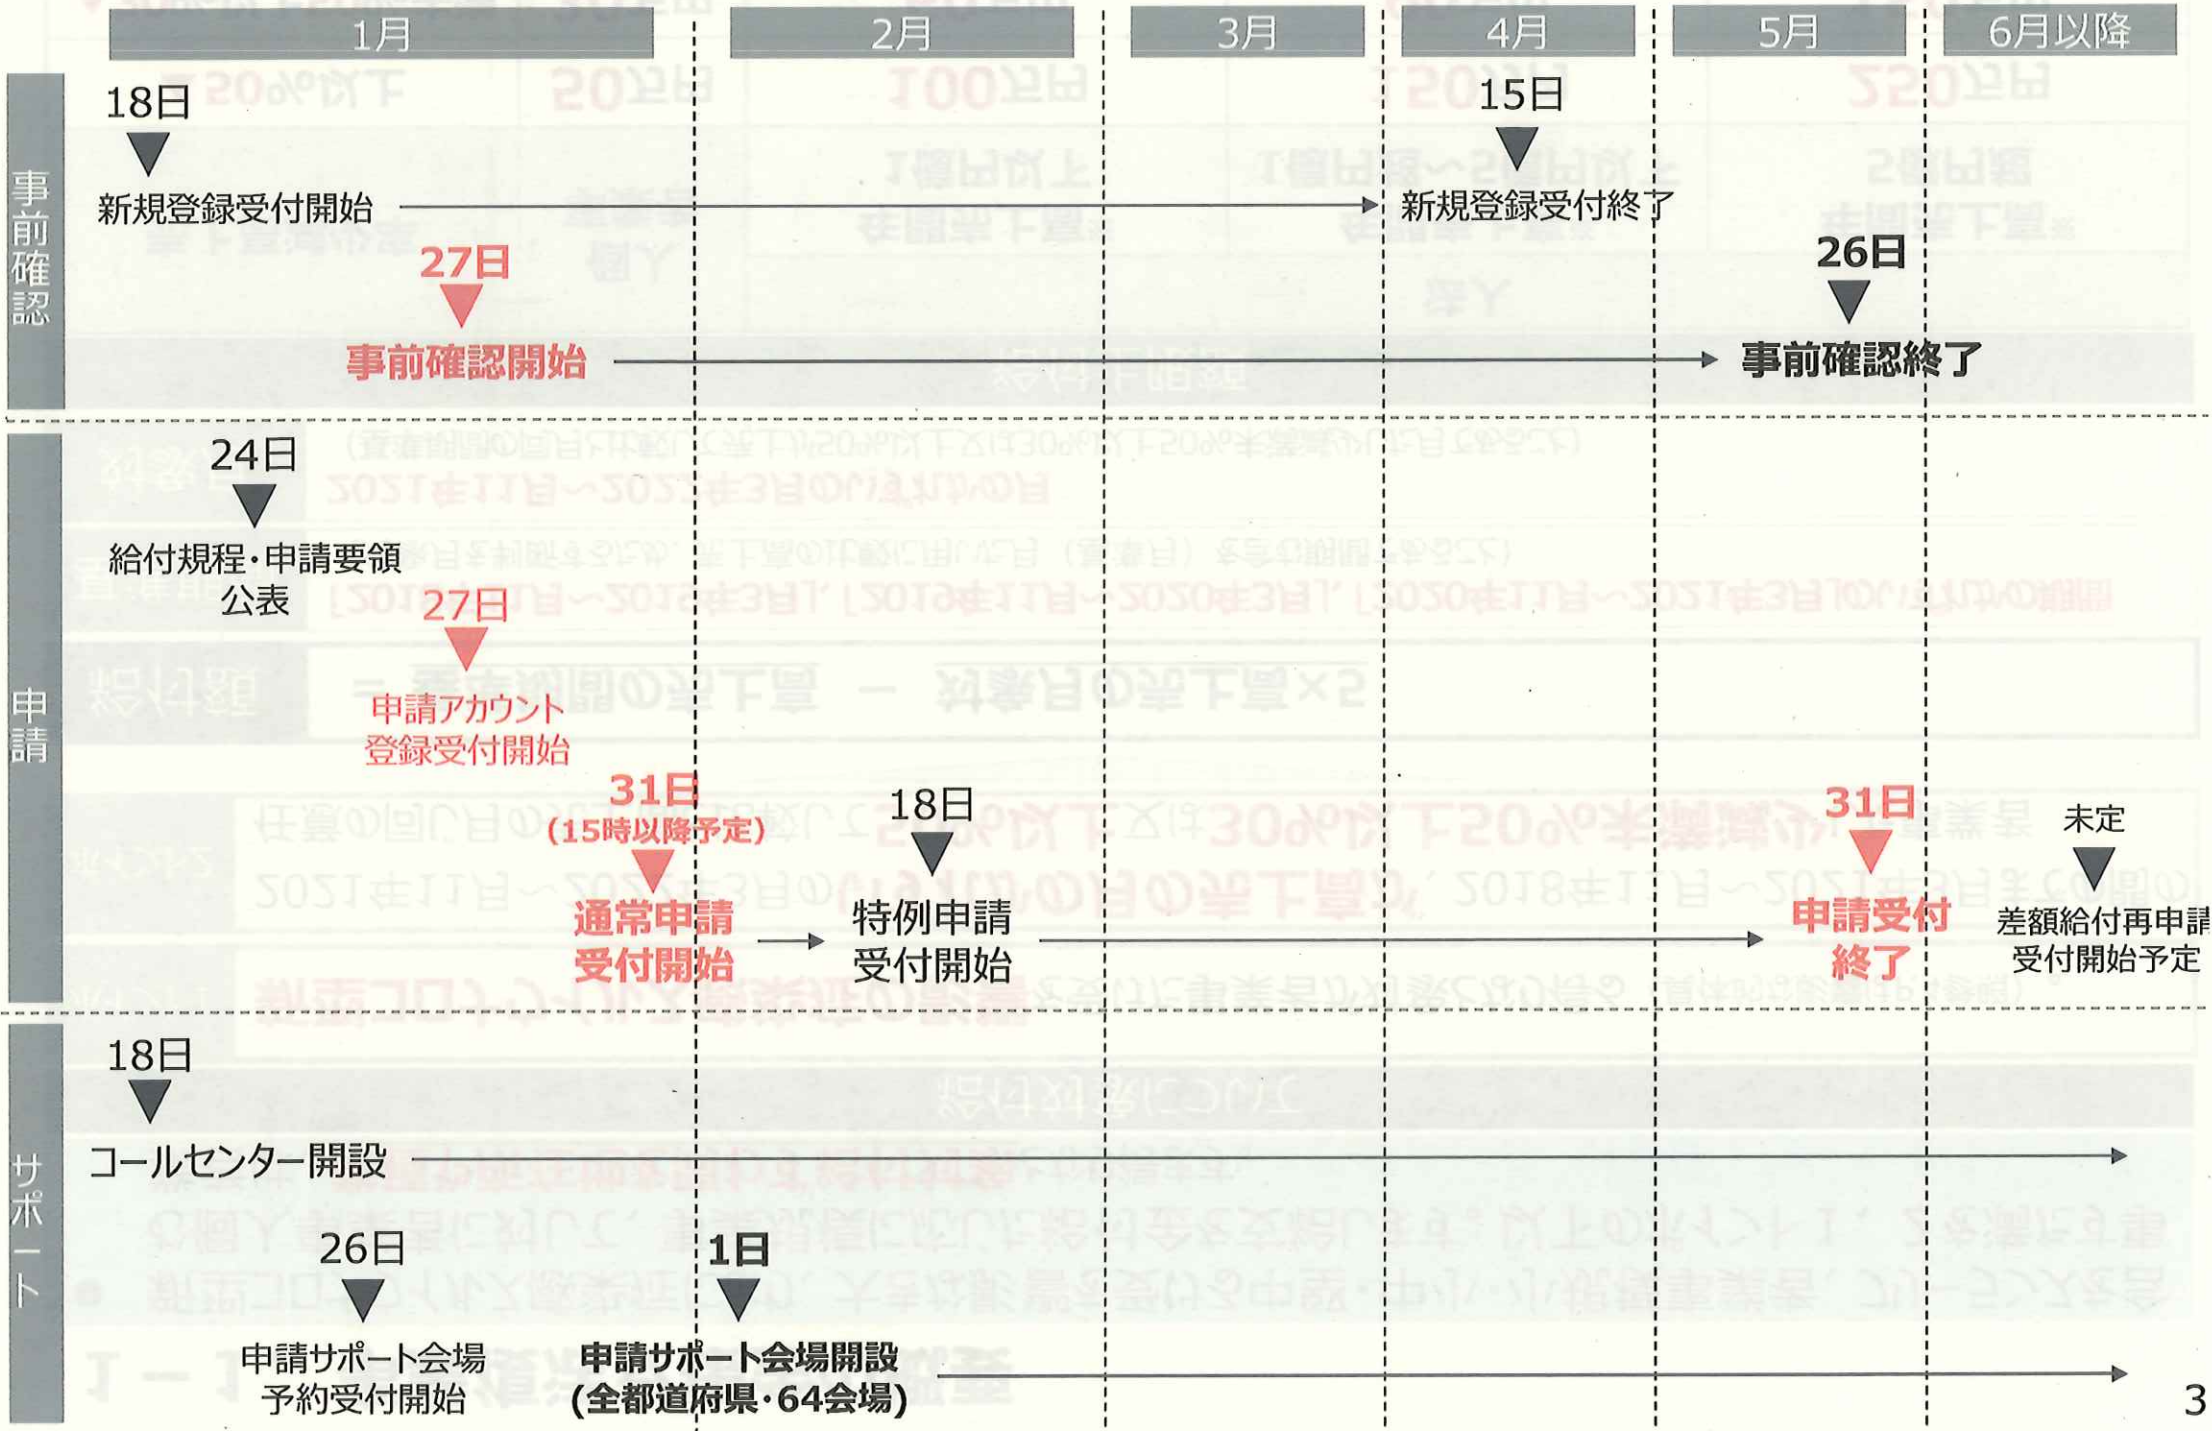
1月

2月

3月

4月

5月

6月以降

事前確認

18日
新規登録受付開始

15日
新規登録受付終了

27日
事前確認開始

26日
事前確認終了

申請

24日
給付規程・申請要領公表

27日
申請アカウント登録受付開始

31日
(15時以降予定)
通常申請受付開始

18日
特例申請受付開始

31日
申請受付終了

未定
差額給付再申請受付開始予定

サポート

18日
コールセンター開設

26日
申請サポート会場予約受付開始

1日
申請サポート会場開設
(全都道府県・64会場)

3